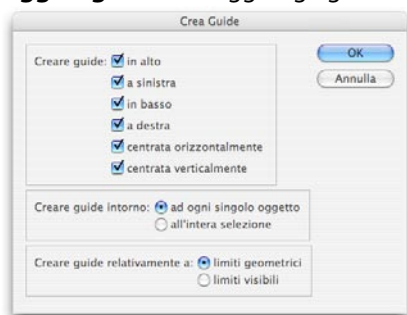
Crea Guide

Creare guide: in alto
a sinistra
in basso
a destra
centrata orizzontalmente
centrata verticalmente

OK
Annulla

Creare guide intorno: ad ogni singolo oggetto
all'intera selezione

Creare guide relativamente a: limiti geometrici
limiti visibili